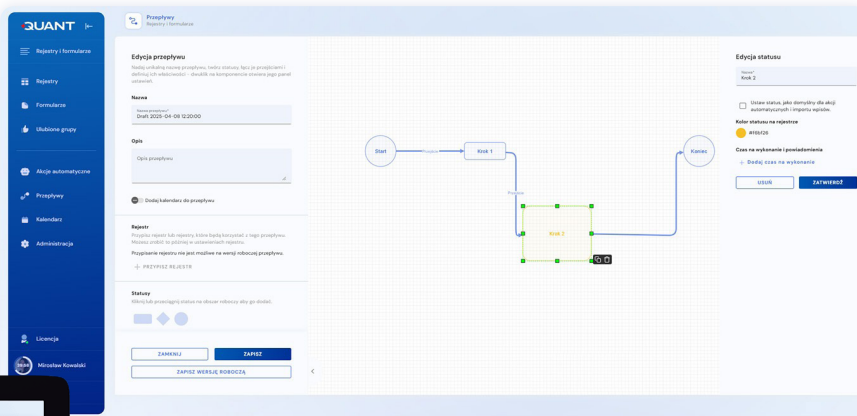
QUANT

Rejestry i formularze

Rejestry

Formularze

Ulubione grupy

Akcje automatyczne

Przepływy

Kalendarz

Administracja

Licencja

Mirosław Kowalski

Przepływy
Rejestry i formularze

Edycja przepływu

Nadaj unikalną nazwę przepływu, twórz statusy, łącz je przejściami i definiuj ich właściwości – dwuklik na komponencie otwiera jego panel ustawień.

Nazwa

Nazwa przepływu*
Draft 2025-04-08 12:20:00

Opis

Opis przepływu

Dodaj kalendarz do przepływu

Rejestr

Przypisz rejestr lub rejestry które będą korzystać z tego przepływu. Możesz zrobić to później w ustawieniach rejestru.

Przypisanie rejestru nie jest możliwe we wersji roboczej przepływu.

+ PRZYPISZ REJESTR

Statusy

Wybierz lub przeciągnij status na obszar roboczy aby go dodać.

ZAMKNIJ

ZAPISZ

ZAPISZ WERSJĘ ROBOCZĄ

Start

Krok 1

Koniec

Krok 2

Edycja statusu

Nazwa*
Krok 2

Ustaw status, jako domyślny dla akcji automatycznych i importu wpisów.

Kolor statusu na rejestrze

#FBBF26

Czas na wykonanie i powiadomienia

+ Dodaj czas na wykonanie

USUŃ

ZATWIERDŹ